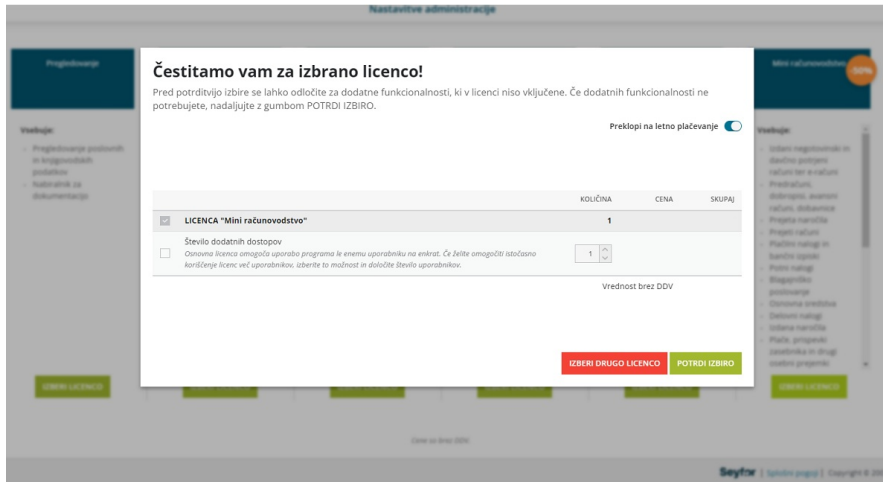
Nastavitve administracije

Pregledovanje

Vsebuje:

Pregledovanje poslovnih in knjigovodskih podatkov

Nabiralnik za dokumentacijo

IZBERI LICENCO

Mini računovodstvo -50%

Vsebuje:

Izdani negotovinski in davčno potrjeni računi ter e-računi

Predračuni, dobropisi, avansni računi, dobavnice

Prejeta naročila

Prejeti računi

Plačilni nalogi in bančni izpiski

Potni nalogi

Blagajniško poslovanje

Osnovna sredstva

Delovni nalogi

Izdana naročila

Plače, prispevki zasebnika in drugi osebni prejemki

IZBERI LICENCO

Čestitamo vam za izbrano licenco!

Pred potrditvijo izbire se lahko odločite za dodatne funkcionalnosti, ki v licenci niso vključene. Če dodatnih funkcionalnosti ne potrebujete, nadaljujte z gumbom POTRDI IZBIRO.

Preklopi na letno plačevanje

| | | KOLIČINA | CENA | SKUPAJ |
|---|---|---|---|---|
| | LICENCA "Mini računovodstvo" | 1 | | |
| | Število dodatnih dostopov<br>Osnovna licenca omogoča uporabo programa le enemu uporabniku na enkrat. Če želite omogočiti istočasno koriščenje licenc več uporabnikov, izberite to možnost in določite število uporabnikov. | 1 | | |

Vrednost brez DDV

IZBERI DRUGO LICENCO

POTRDI IZBIRO

Cene so brez DDV.

Seyfor | Splošni pogoji | Copyright © 20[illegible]